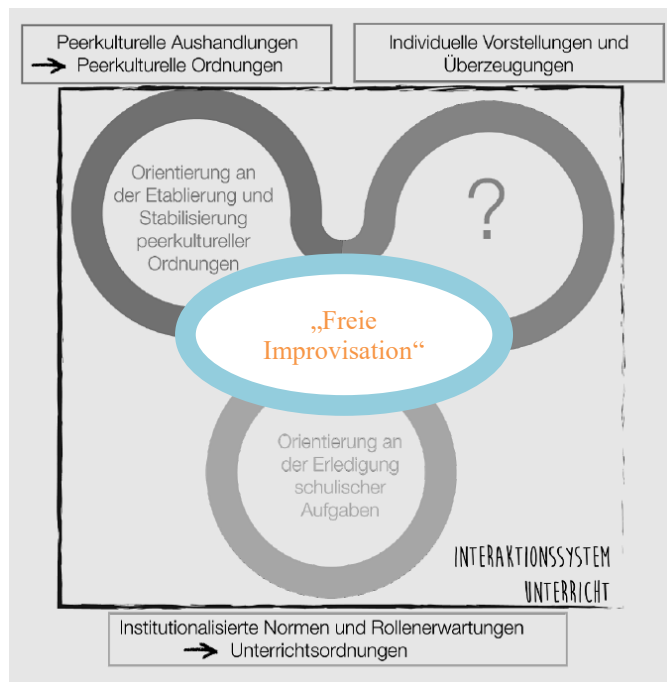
Peerkulturelle Aushandlungen
→ Peerkulturelle Ordnungen

Individuelle Vorstellungen und Überzeugungen

Orientierung an der Etablierung und Stabilisierung peerkultureller Ordnungen

?

„Freie Improvisation“

Orientierung an der Erledigung schulischer Aufgaben

INTERAKTIONSSYSTEM UNTERRICHT

Institutionalisierte Normen und Rollenerwartungen
→ Unterrichtsordnungen